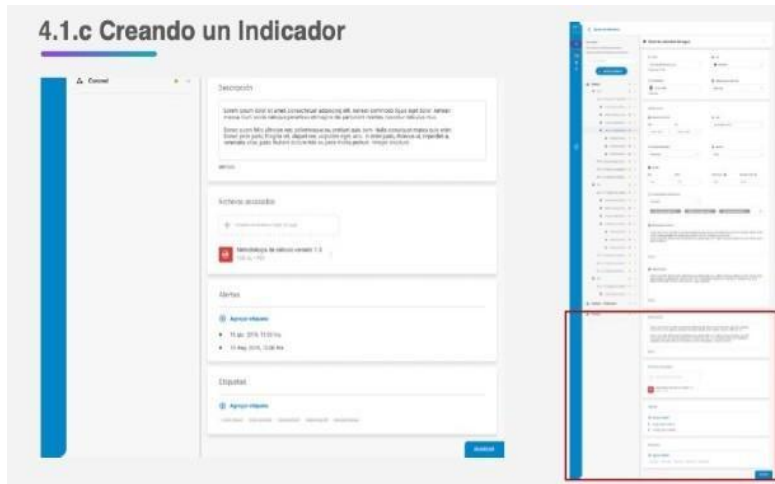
4.1.c Creando un Indicador

Consol

Descripción

Lorem ipsum dolor sit amet consectetur adipiscing elit. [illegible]

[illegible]

Archivos asociados

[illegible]

Metodología de cálculo versión 1.3

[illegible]

Alertas

Agregar etiqueta

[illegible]

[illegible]

Etiquetas

Agregar etiqueta

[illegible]

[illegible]